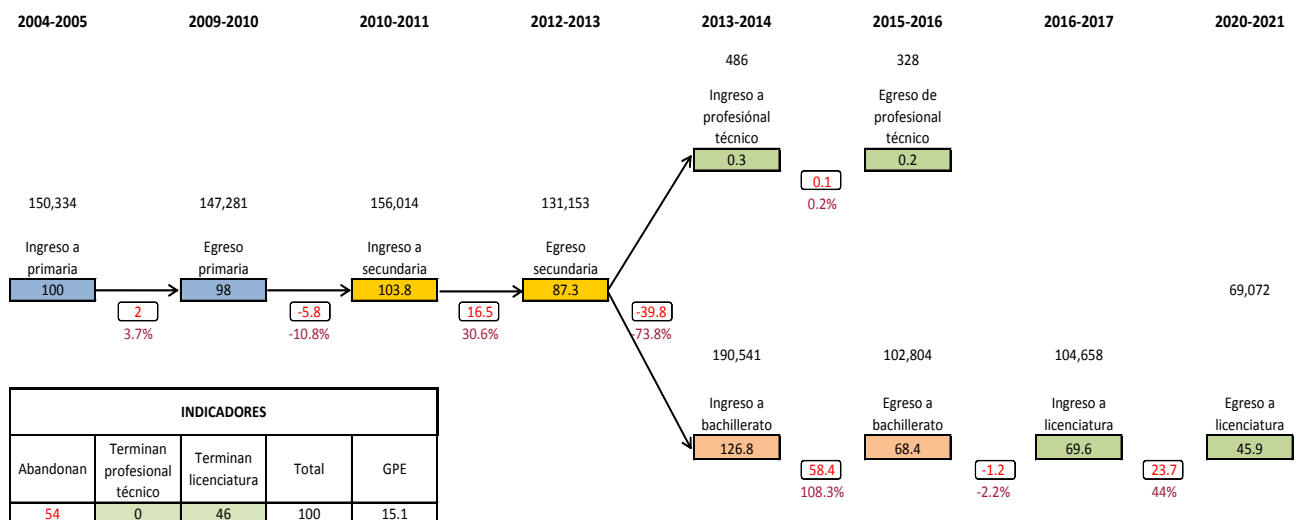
2004-2005 2009-2010 2010-2011 2012-2013 2013-2014 2015-2016 2016-2017 2020-2021

486
Ingreso a profesiónal técnico
0.3

328
Egreso de profesional técnico
0.2

0.1
0.2%

150,334
Ingreso a primaria
100

2
3.7%

147,281
Egreso primaria
98

-5.8
-10.8%

156,014
Ingreso a secundaria
103.8

16.5
30.6%

131,153
Egreso secundaria
87.3

-39.8
73.8%

69,072

190,541
Ingreso a bachillerato
126.8

58.4
108.3%

102,804
Egreso a bachillerato
68.4

-1.2
-2.2%

104,658
Ingreso a licenciatura
69.6

23.7
44%

Egreso a licenciatura
45.9

| INDICADORES | | | | |
|---|---|---|---|---|
| Abandonan | Terminan profesional técnico | Terminan licenciatura | Total | GPE |
| 54 | 0 | 46 | 100 | 15.1 |